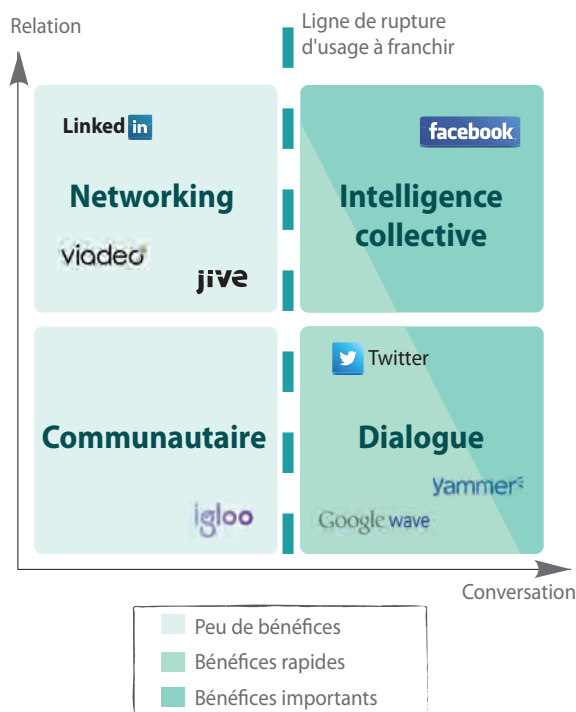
Relation

Ligne de rupture d'usage à franchir

LinkedIn

Networking

viadeo

jive

facebook

Intelligence collective

Communautaire

igloo

Twitter

Dialogue

Yammer

Google wave

Conversation

Peu de bénéfices

Bénéfices rapides

Bénéfices importants